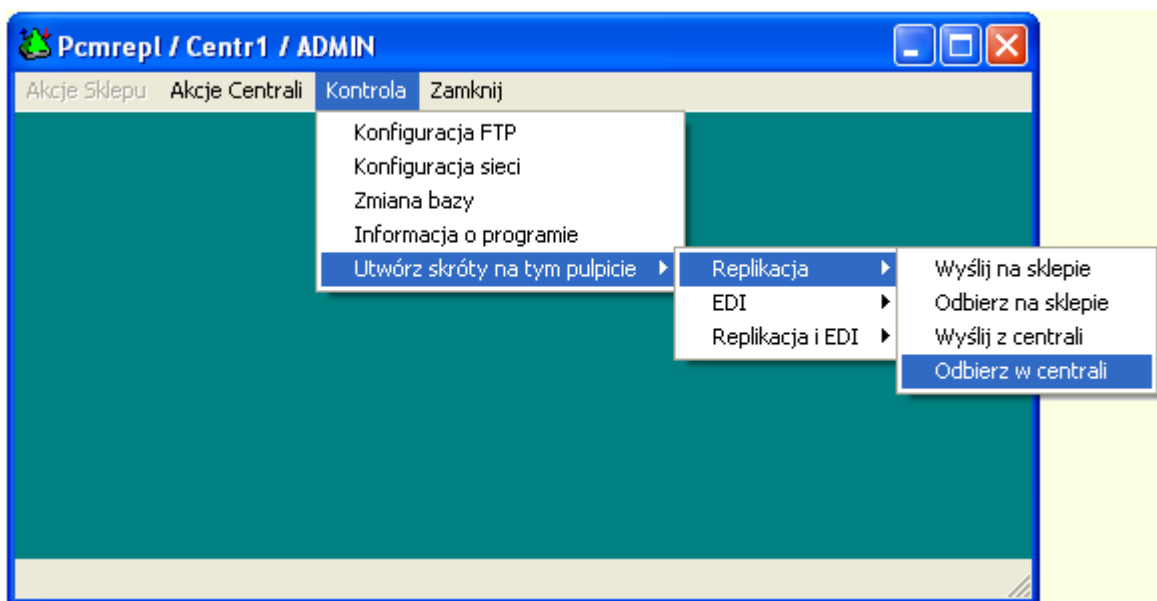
Pcmrepl / Centr1 / ADMIN

Akcje Sklepu Akcje Centrali Kontrola Zamknij

Konfiguracja FTP
Konfiguracja sieci
Zmiana bazy
Informacja o programie
Utwórz skróty na tym pulpicie

Replikacja
EDI
Replikacja i EDI

Wyślij na sklepie
Odbierz na sklepie
Wyślij z centrali
Odbierz w centrali